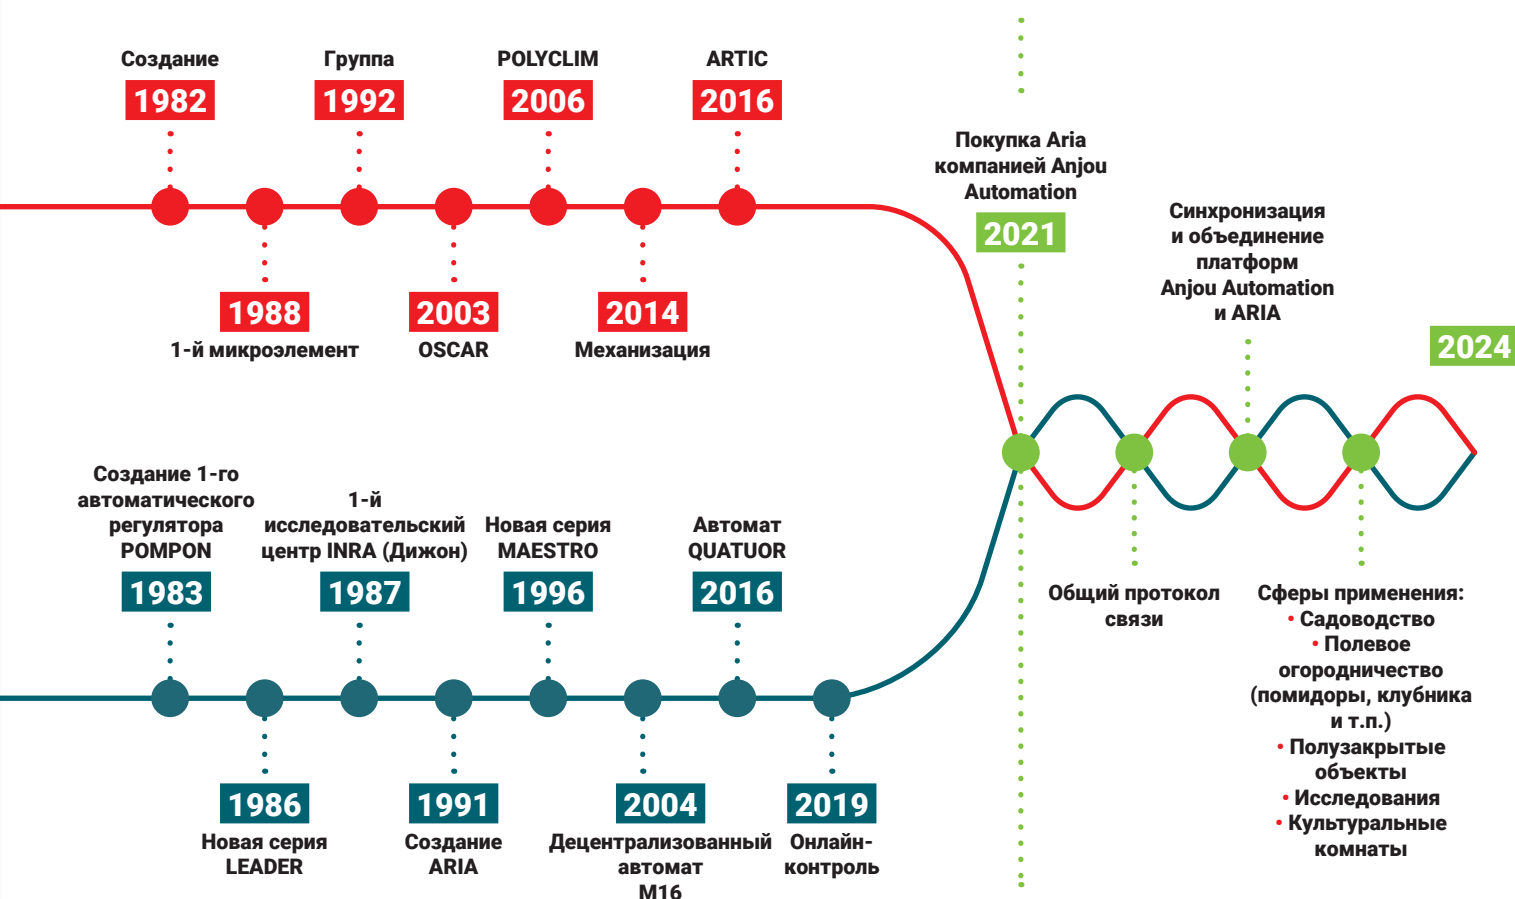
Создание
1982

Группа
1992

POLYCLIM
2006

ARTIC
2016

1988
1-й микроэлемент

2003
OSCAR

2014
Механизация

Покупка Aria компанией Anjou Automation
2021

Синхронизация и объединение платформ Anjou Automation и ARIA

2024

Создание 1-го автоматического регулятора POMPON
1983

1-й исследовательский центр INRA (Дижон)
1987

Новая серия MAESTRO
1996

Автомат QUATUOR
2016

1986
Новая серия LEADER

1991
Создание ARIA

2004
Децентрализованный автомат M16

2019
Онлайн-контроль

Общий протокол связи

Сферы применения:
• Садоводство
• Полевое огородничество (помидоры, клубника и т.п.)
• Полузакрытые объекты
• Исследования
• Культуральные комнаты